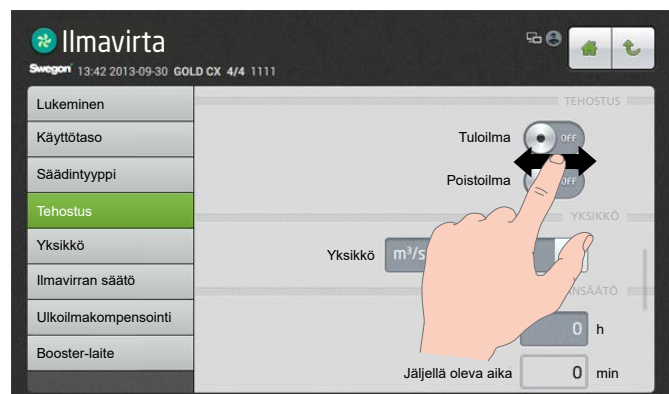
Ilmavirta

Swegon 13:42 2013-09-30 GOLD CX 4/4 1111

Lukeminen
Käyttötaso
Säädintyyppi
Tehostus
Yksikkö
Ilmavirran säätö
Ulkoilmakompensointi
Booster-laite

TEHOSTUS

Tuloilma OFF

Poistoilma OFF

YKSIKKÖ

Yksikkö $m^3/s$

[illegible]NSÄÄTÖ

0 h

Jäljellä oleva aika 0 min